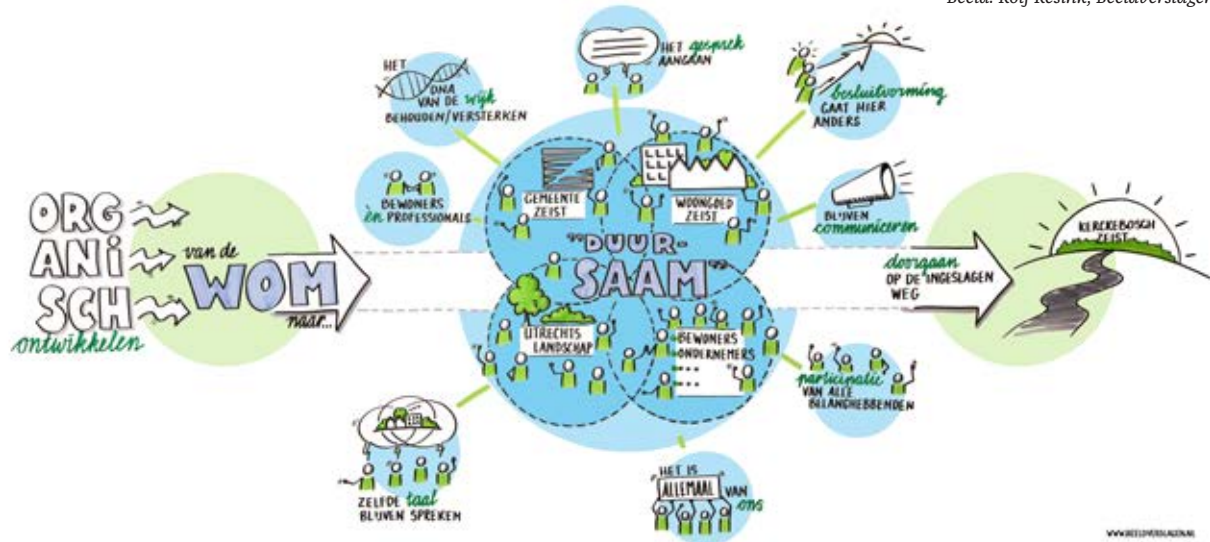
Beeld: Rolf Resink, Beeldverslagen

ORG ANI SCH ontwikkelen

van de WOM naar...

HET DNA VAN DE wijk BEHOUDEN/VERSTERKEN

HET gesprek AANGAAN

besluitvorming GAAT HIER ANDERS

BEWONERS èn PROFESSIONALS

GEMEENTE ZEIST

WOONGOED ZEIST

BLIJVEN communiceren

"DUUR-SAAM"

doorgaan OP DE INGESLAGEN WEG

KERCKEBOSCH ZEIST

UTRECHTS LANDSCHAP

BEWONERS ONDERNEMERS

participatie VAN ALLE BELANGHEBBENDEN

ZELFDE taal BLIJVEN SPREKEN

HET IS ALLEMAAL VAN ons

WWW.BEELDVERSLAGEN.NL